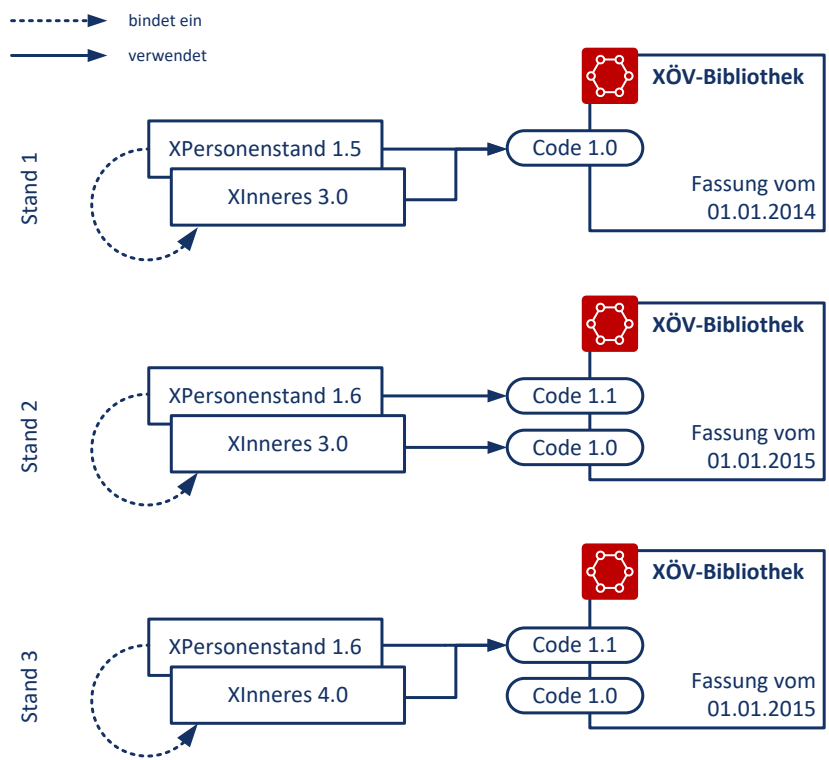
bindet ein

verwendet

Stand 1

XPersonenstand 1.5

XInneres 3.0

Code 1.0

XÖV-Bibliothek

Fassung vom 01.01.2014

Stand 2

XPersonenstand 1.6

XInneres 3.0

Code 1.1

Code 1.0

XÖV-Bibliothek

Fassung vom 01.01.2015

Stand 3

XPersonenstand 1.6

XInneres 4.0

Code 1.1

Code 1.0

XÖV-Bibliothek

Fassung vom 01.01.2015